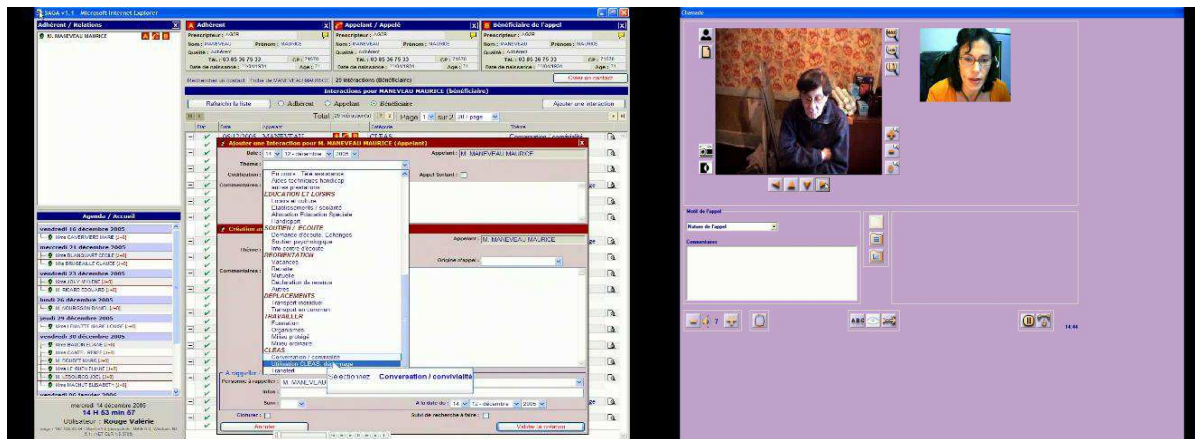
SAGA v1.1 - Microsoft Internet Explorer

Adhérent / Relations
M. MANEVEAU MAURICE

Adhérent
Prescripteur : ADPR
Nom : MANEVEAU Prénom : MAURICE
Qualité : Adhérent
Tél. : 03 85 36 75 33
Date de naissance :

Appelant / Appelé
Prescripteur : ADPR
Nom : MANEVEAU Prénom : MAURICE
Qualité : Adhérent
Tél. : 03 85 36 75 33
Date de naissance :

Bénéficiaire de l'appel
Prescripteur : ADPR
Nom : MANEVEAU Prénom : MAURICE
Qualité : Adhérent
Tél. : 03 85 36 75 33
Date de naissance :

Rechercher un contact
20 interactions (bénéficiaire)
Créer un contact

Interactions pour MANEVEAU MAURICE (bénéficiaire)
Rafraichir la liste
Adhérent
Appelant
Bénéficiaire
Ajouter une interaction
Total 20 interactions
Page 1 sur 2
CLEAS
Conversation / convivialité

Ajouter une interaction pour M. MANEVEAU MAURICE (Appelant)
Date : 14 12 - décembre 2005
Appelant : M. MANEVEAU MAURICE
Thème :
Catégorie :
Commentaires :
Appel Sortant :
Personnes - Téléassistance
Aides techniques handicap
aide à l'entretien
EDUCATION ET LOISIRS
Loisirs et culture
Établissements / scolarité
Allocation Education Spéciale
Handicap
SOUTIEN / ECOUTE
Demande d'écoute, Echanges
Soutien psychologique
lors contre d'écoute
ORIENTATION
Vacances
Retraite
Mutuelle
Déclaration de revenus
Autres
DEPLACEMENTS
Transport individuel
Transport en commun
TRAVAILLER
Formation
Organismes
Milieu protégé
Milieu ordinaire
CLEAS
Conversation / convivialité
Utilisation CLEAS, dépannage
Transfert
Sélectionnez Conversation / convivialité

Création
Appelant : M. MANEVEAU MAURICE
Thème :
Commentaires :
Origine d'appel :

A rappeler
Personne à rappeler : M. MANEVEAU
Intitulé :
Suivi :
A la date du : 14 12 - décembre 2005
Clôturer :
Suivi de recherche à faire :
Annuler
Valider la création

Agenda / Accueil
mercredi 16 décembre 2005
mercredi 21 décembre 2005
vendredi 23 décembre 2005
lundi 26 décembre 2005
jeudi 29 décembre 2005
vendredi 30 décembre 2005
mercredi 14 décembre 2005
14 H 53 min 57
Utilisateur : Rouge Valérie

Motif de l'appel
Nature de l'appel
Commentaires
14:44